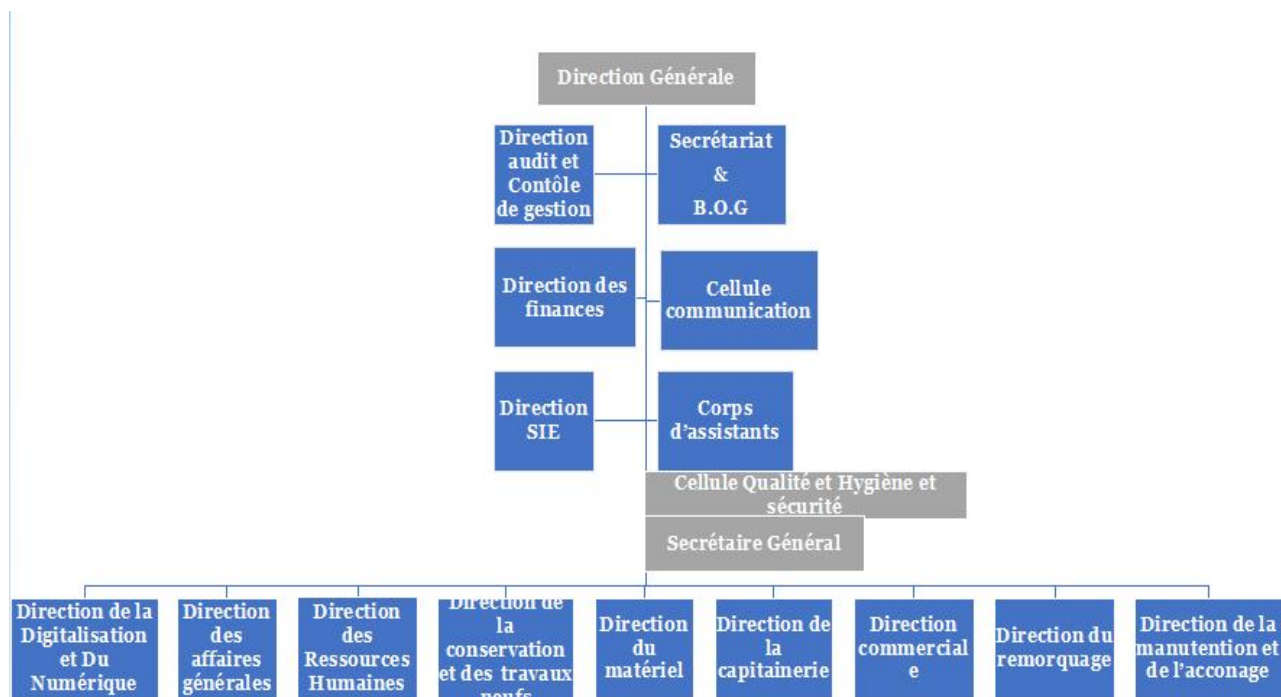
Direction Générale

Direction audit et Contôle de gestion

Secrétariat & B.O.G

Direction des finances

Cellule communication

Direction SIE

Corps d'assistants

Cellule Qualité et Hygiène et sécurité

Secrétaire Général

Direction de la Digitalisation et Du Numérique

Direction des affaires générales

Direction des Ressources Humaines

Direction de la conservation et des travaux neufs

Direction du matériel

Direction de la capitainerie

Direction commercial e

Direction du remorquage

Direction de la manutention et de l'acconage